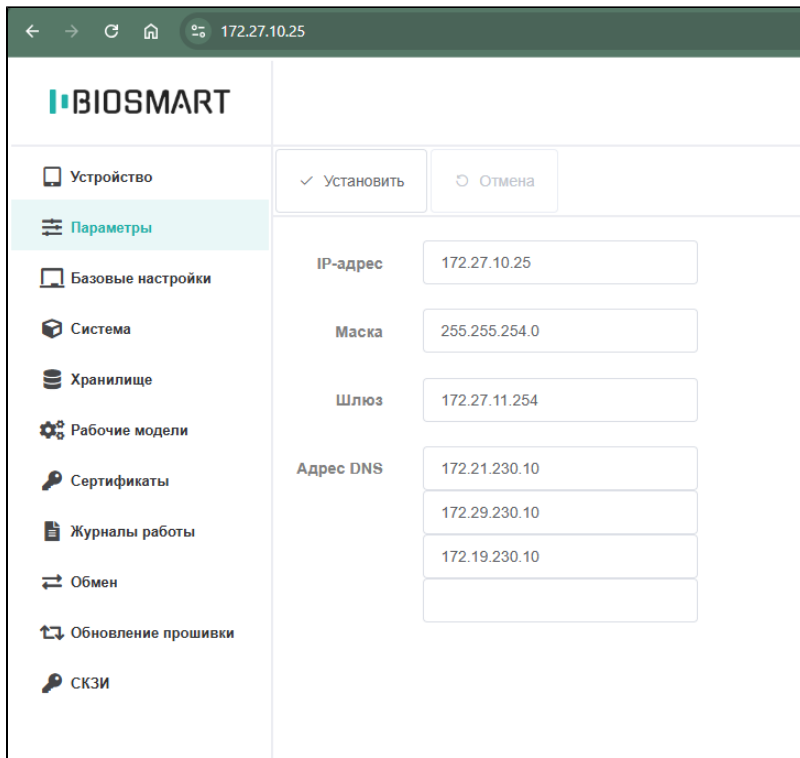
172.27.10.25

BIOSMART

Устройство
Параметры
Базовые настройки
Система
Хранилище
Рабочие модели
Сертификаты
Журналы работы
Обмен
Обновление прошивки
СКЗИ

✓ Установить
Отмена

IP-адрес 172.27.10.25
Маска 255.255.254.0
Шлюз 172.27.11.254
Адрес DNS 172.21.230.10
172.29.230.10
172.19.230.10